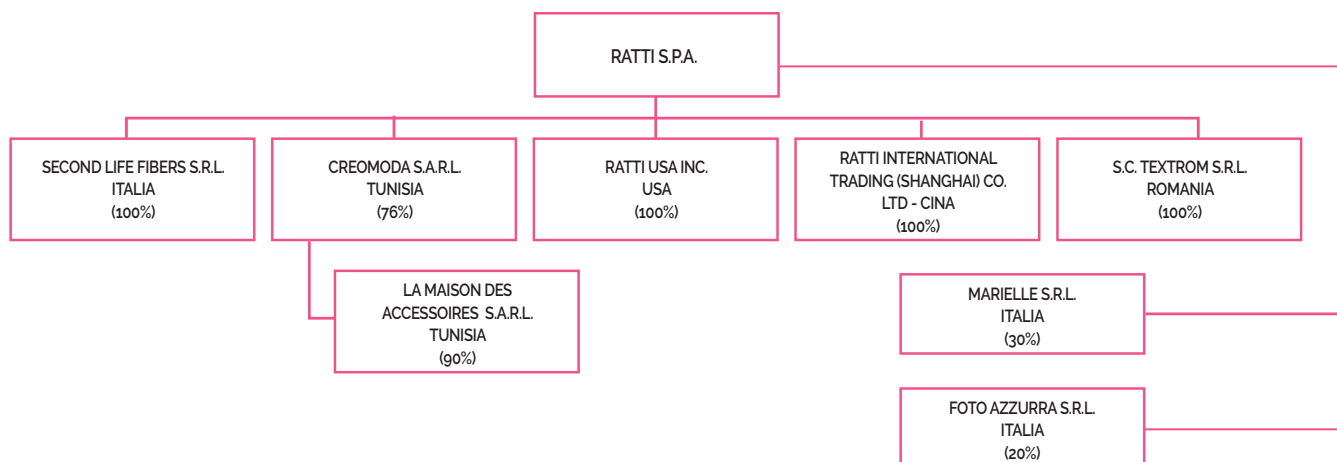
RATTI S.P.A.

SECOND LIFE FIBERS S.R.L.
ITALIA
(100%)

CREOMODA S.A.R.L.
TUNISIA
(76%)

RATTI USA INC.
USA
(100%)

RATTI INTERNATIONAL TRADING (SHANGHAI) CO. LTD - CINA
(100%)

S.C. TEXTROM S.R.L.
ROMANIA
(100%)

LA MAISON DES ACCESSOIRES S.A.R.L.
TUNISIA
(90%)

MARIELLE S.R.L.
ITALIA
(30%)

FOTO AZZURRA S.R.L.
ITALIA
(20%)